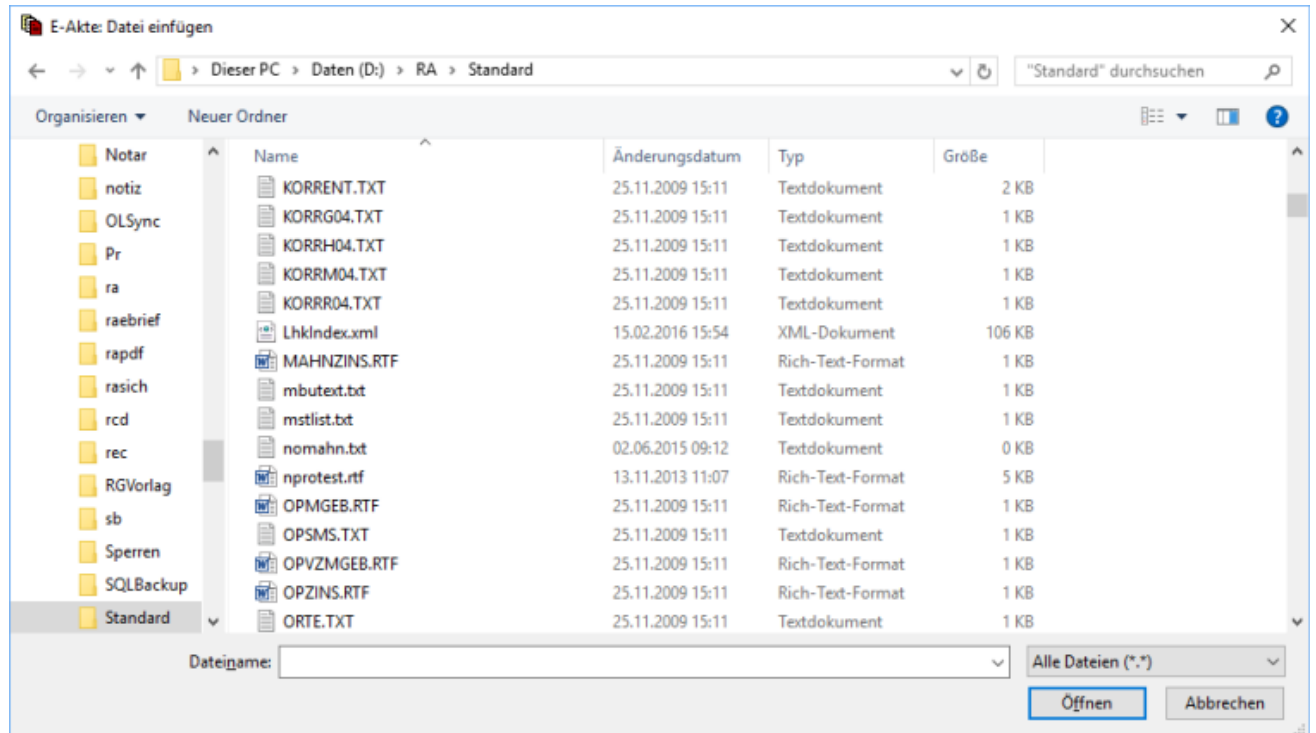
E-Akte: Datei einfügen

Dieser PC > Daten (D:) > RA > Standard

"Standard" durchsuchen

Organisieren ▾ Neuer Ordner

Notar
notiz
OLSync
Pr
ra
raebrief
rapdf
rasich
rcd
rec
RGVorlag
sb
Sperren
SQLBackup
Standard

| Name | Änderungsdatum | Typ | Größe |
|---|---|---|---|
| KORRENT.TXT | 25.11.2009 15:11 | Textdokument | 2 KB |
| KORRG04.TXT | 25.11.2009 15:11 | Textdokument | 1 KB |
| KORRH04.TXT | 25.11.2009 15:11 | Textdokument | 1 KB |
| KORRM04.TXT | 25.11.2009 15:11 | Textdokument | 1 KB |
| KORRR04.TXT | 25.11.2009 15:11 | Textdokument | 1 KB |
| LhkIndex.xml | 15.02.2016 15:54 | XML-Dokument | 106 KB |
| MAHNZINS.RTF | 25.11.2009 15:11 | Rich-Text-Format | 1 KB |
| mbutext.txt | 25.11.2009 15:11 | Textdokument | 1 KB |
| mstlist.txt | 25.11.2009 15:11 | Textdokument | 1 KB |
| nomahn.txt | 02.06.2015 09:12 | Textdokument | 0 KB |
| nprotest.rtf | 13.11.2013 11:07 | Rich-Text-Format | 5 KB |
| OPMGEB.RTF | 25.11.2009 15:11 | Rich-Text-Format | 1 KB |
| OPSMS.TXT | 25.11.2009 15:11 | Textdokument | 1 KB |
| OPVZMGEB.RTF | 25.11.2009 15:11 | Rich-Text-Format | 1 KB |
| OPZINS.RTF | 25.11.2009 15:11 | Rich-Text-Format | 1 KB |
| ORTE.TXT | 25.11.2009 15:11 | Textdokument | 1 KB |

Dateiname:
Alle Dateien (*.*)
Öffnen
Abbrechen